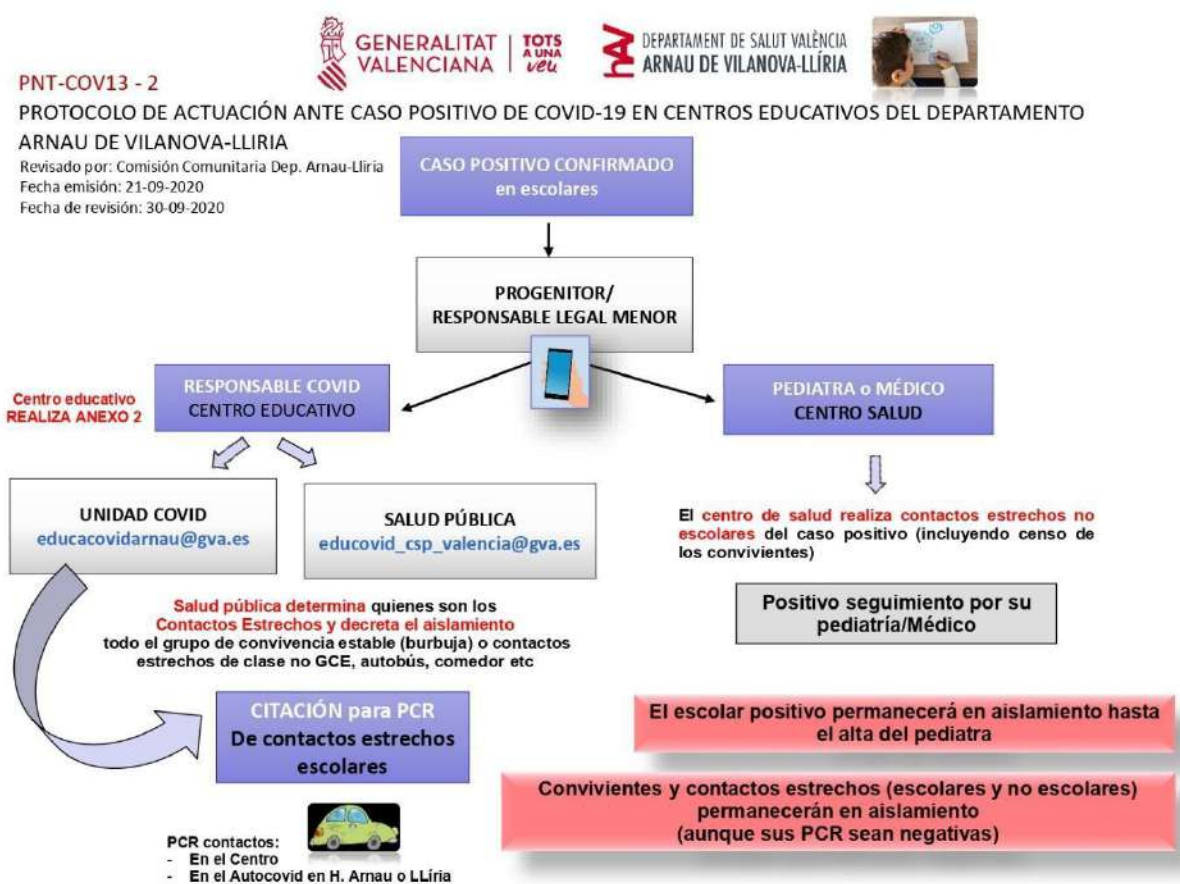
GENERALITAT VALENCIANA | TOTS A UNA VEU

DEPARTAMENT DE SALUT VALÈNCIA ARNAU DE VILANOVA-LLÍRIA

PNT-COV13 - 2

PROTOCOLO DE ACTUACIÓN ANTE CASO POSITIVO DE COVID-19 EN CENTROS EDUCATIVOS DEL DEPARTAMENTO ARNAU DE VILANOVA-LLIRIA

Revisado por: Comisión Comunitaria Dep. Arnau-Lliria
Fecha emisión: 21-09-2020
Fecha de revisión: 30-09-2020

CASO POSITIVO CONFIRMADO en escolares

PROGENITOR/ RESPONSABLE LEGAL MENOR

Centro educativo REALIZA ANEXO 2

RESPONSABLE COVID CENTRO EDUCATIVO

PEDIATRA o MÉDICO CENTRO SALUD

UNIDAD COVID
educacovidarnau@gva.es

SALUD PÚBLICA
educovid_csp_valencia@gva.es

El centro de salud realiza contactos estrechos no escolares del caso positivo (incluyendo censo de los convivientes)

Salud pública determina quienes son los Contactos Estrechos y decreta el aislamiento todo el grupo de convivencia estable (burbuja) o contactos estrechos de clase no GCE, autobús, comedor etc

Positivo seguimiento por su pediatría/Médico

CITACIÓN para PCR
De contactos estrechos escolares

El escolar positivo permanecerá en aislamiento hasta el alta del pediatra

Convivientes y contactos estrechos (escolares y no escolares) permanecerán en aislamiento (aunque sus PCR sean negativas)

PCR contactos:
- En el Centro
- En el Autocovid en H. Arnau o LLíria